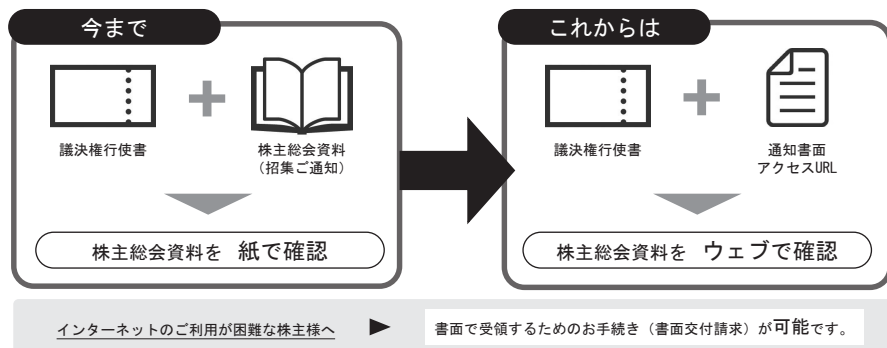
今まで

議決権行使書

株主総会資料
（招集ご通知）

株主総会資料を 紙で確認

これからは

議決権行使書

通知書面
アクセスURL

株主総会資料を ウェブで確認

インターネットのご利用が困難な株主様へ

書面で受領するためのお手続き（書面交付請求）が可能です。